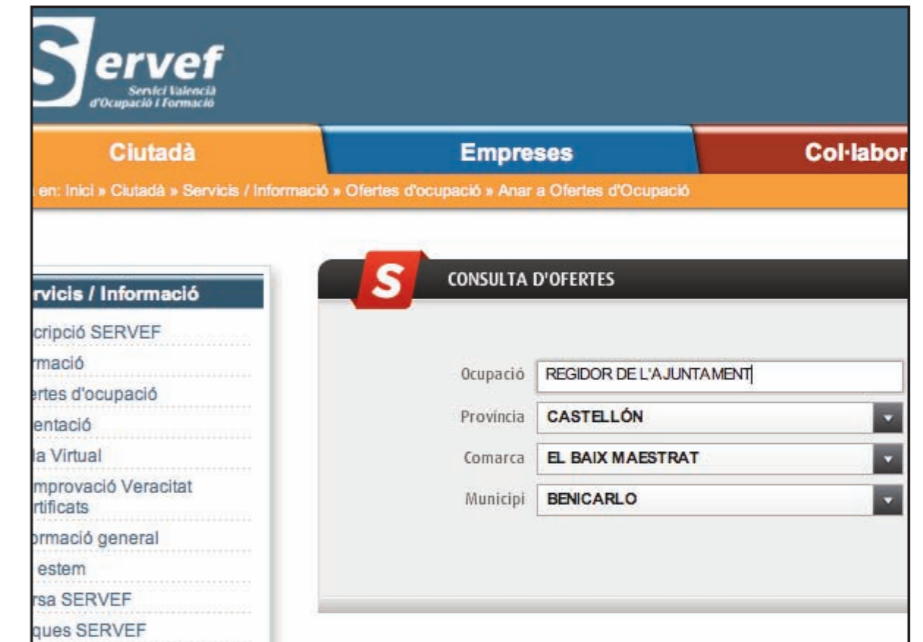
ervef
Servici Valencià d'Ocupació i Formació

Ciutadà
Empreses
Col·labor

en: Inici » Ciutadà » Servicis / Informació » Ofertes d'ocupació » Anar a Ofertes d'Ocupació

rvicis / Informació
cripció SERVEF
mació
rtes d'ocupació
entació
a Virtual
mprovació Veracitat rtificats
rmació general
estem
rsa SERVEF
ques SERVEF

S
CONSULTA D'OFERTES

Ocupació REGIDOR DE L'AJUNTAMENT
Província CASTELLÓN
Comarca EL BAIX MAESTRAT
Municipi BENICARLO